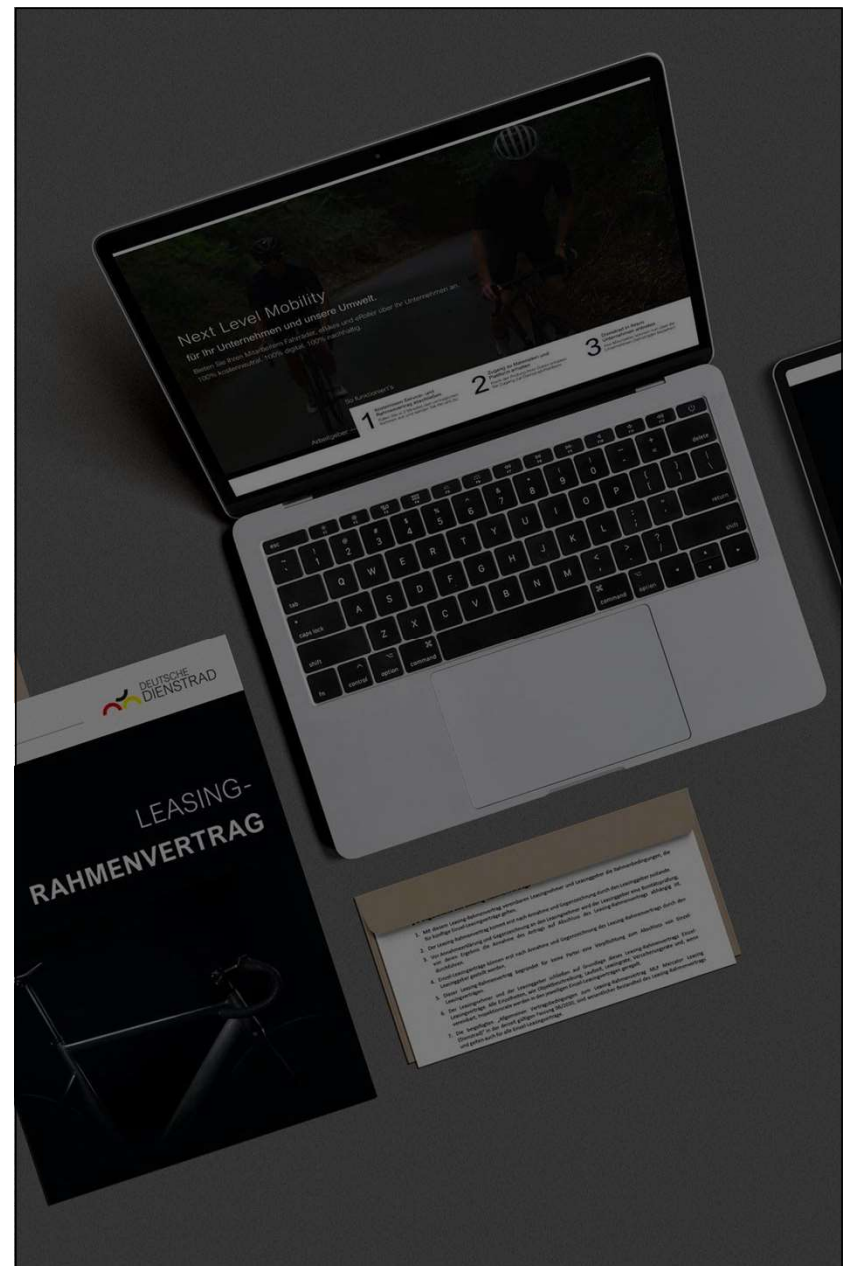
Next Level Mobility
für Ihr Unternehmen und unsere Umwelt.
Bieten Sie Ihren Mitarbeitern Fahrräder, eBikes und eRoller über Ihr Unternehmen an.
100% kostenneutral, 100% digital, 100% nachhaltig.

So funktioniert's

Arbeitgeber

1
2
3

esc
caps lock
shift
fn
control
option
command
tab
delete
return
shift
command
option

Q W E R T Y U I O P
A S D F G H J K L
Z X C V B N M

DEUTSCHE
DIENSTRAD

LEASING-
RAHMENVERTRAG

1. Mit diesem Leasing-Rahmenvertrag vereinbaren Leasingnehmer und Leasinggeber die Rahmenbedingungen, die für künftige Einzel-Leasingverträge gelten.
2. Der Leasing-Rahmenvertrag kommt erst nach Annahme und Gegenzeichnung durch den Leasinggeber zustande.
3. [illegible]
4. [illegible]
5. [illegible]
6. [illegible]
7. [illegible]